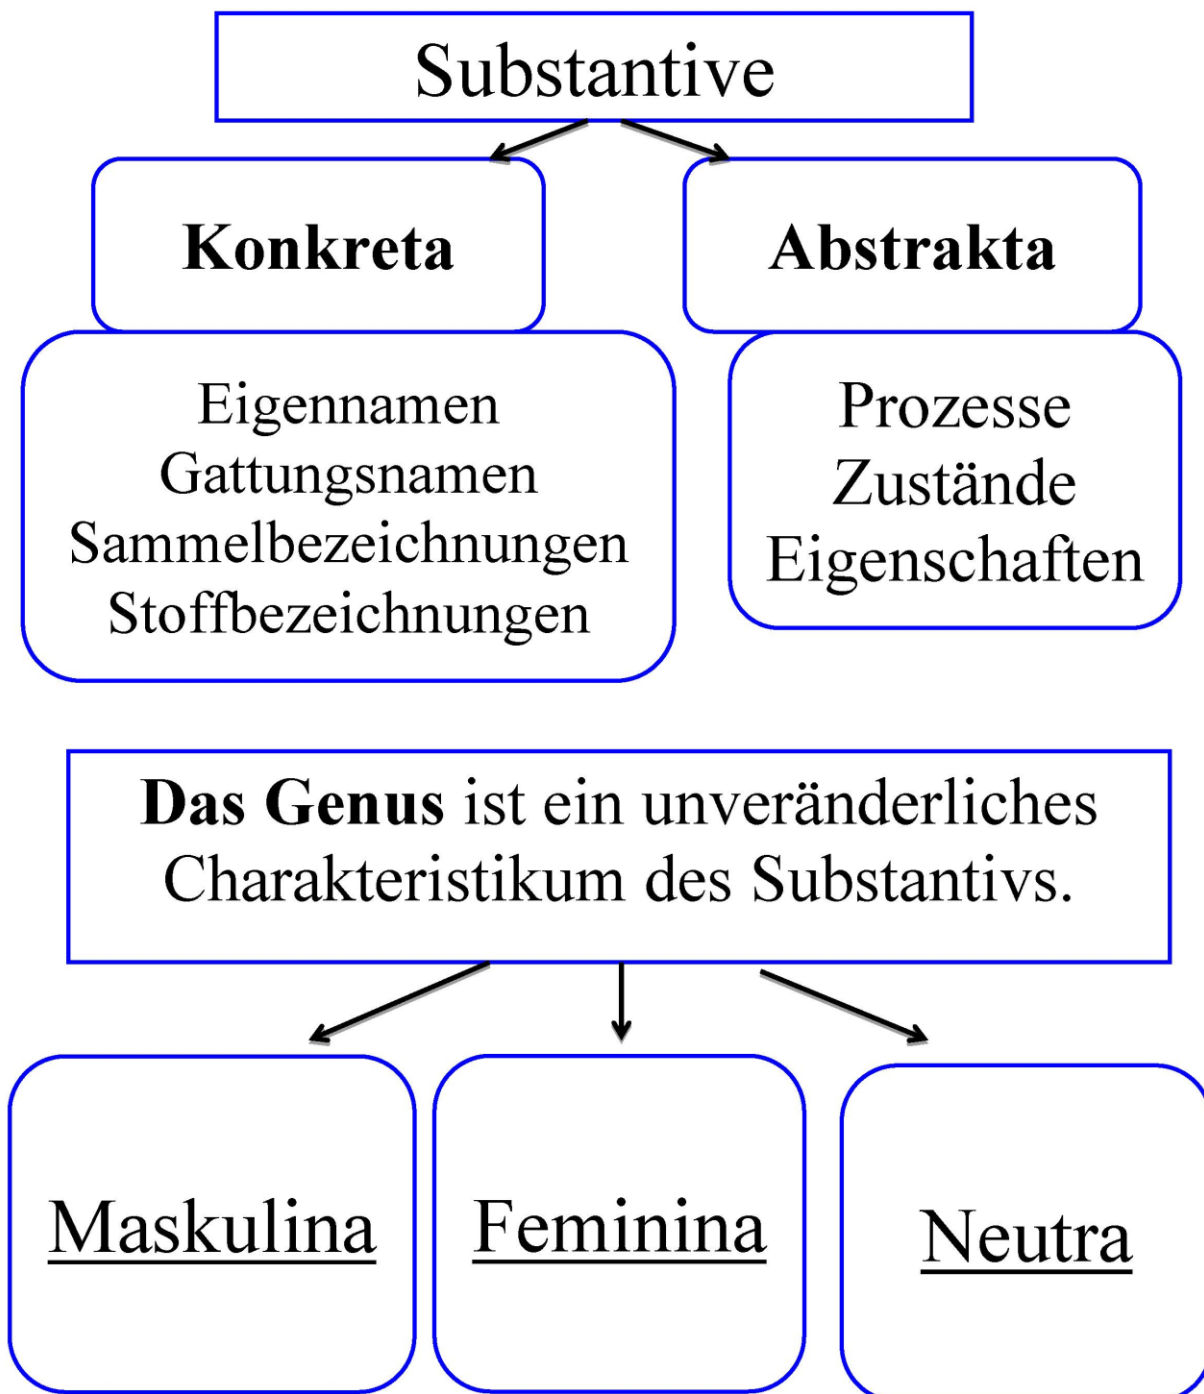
Substantive

Konkreta

Abstrakta

Eigennamen
Gattungsnamen
Sammelbezeichnungen
Stoffbezeichnungen

Prozesse
Zustände
Eigenschaften

Das Genus ist ein unveränderliches Charakteristikum des Substantivs.

Maskulina

Feminina

Neutra